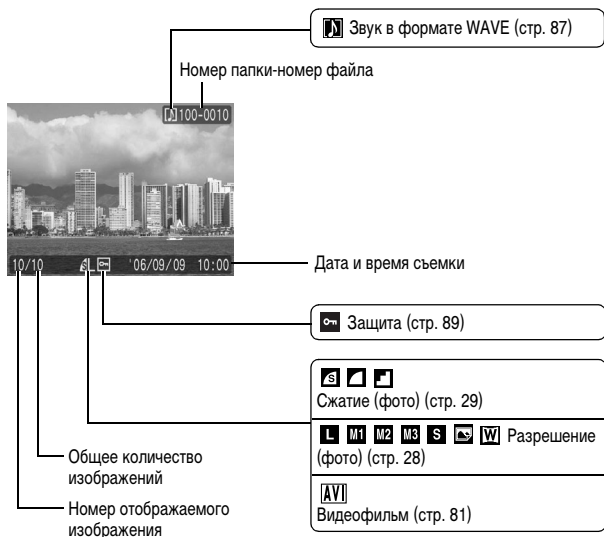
Звук в формате WAVE (стр. 87)

Номер папки-номер файла

100-0010

10/10

'06/09/09 10:00

Дата и время съемки

Защита (стр. 89)

Сжатие (фото) (стр. 29)

L M1 M2 M3 S W Разрешение (фото) (стр. 28)

AVI
Видеофильм (стр. 81)

Общее количество изображений

Номер отображаемого изображения